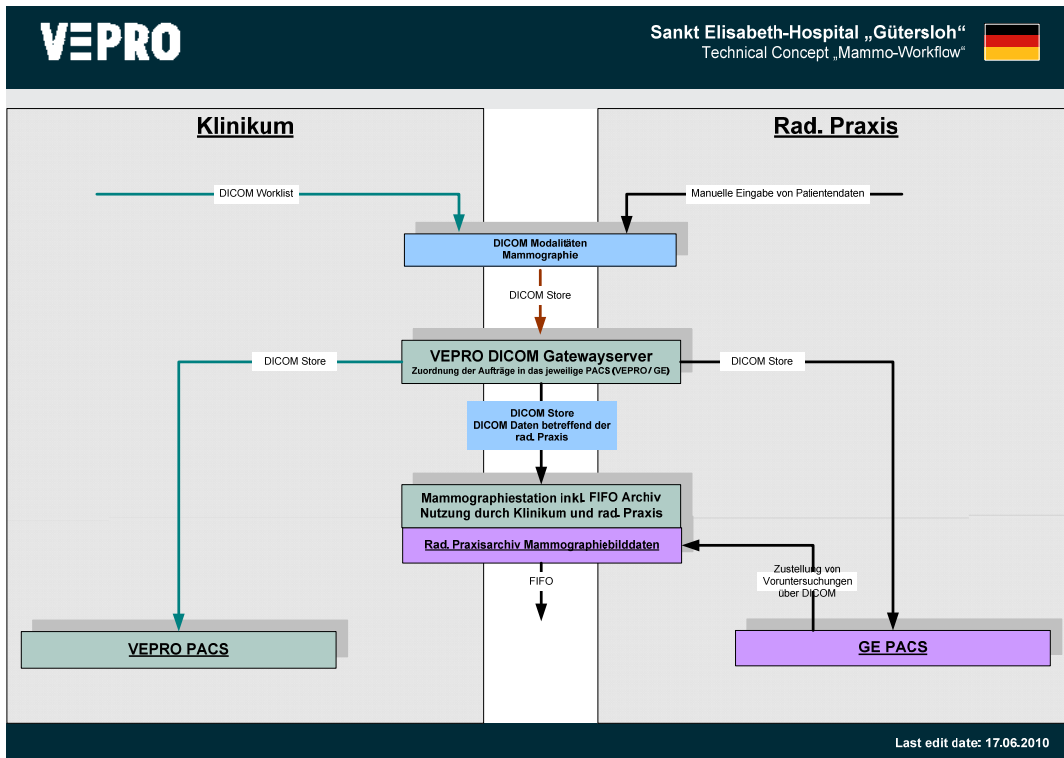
VEPRO

Sankt Elisabeth-Hospital „Gütersloh“
Technical Concept „Mammo-Workflow“

Klinikum

Rad. Praxis

DICOM Worklist

Manuelle Eingabe von Patientendaten

DICOM Modalitäten
Mammographie

DICOM Store

VEPRO DICOM Gatewayserver
Zuordnung der Aufträge in das jeweilige PACS (VEPRO / GE)

DICOM Store

DICOM Store

DICOM Store
DICOM Daten betreffend der rad. Praxis

Mammographiestation inkl. FIFO Archiv
Nutzung durch Klinikum und rad. Praxis

Rad. Praxisarchiv Mammographiebilddaten

Zustellung von Voruntersuchungen über DICOM

FIFO

VEPRO PACS

GE PACS

Last edit date: 17.06.2010